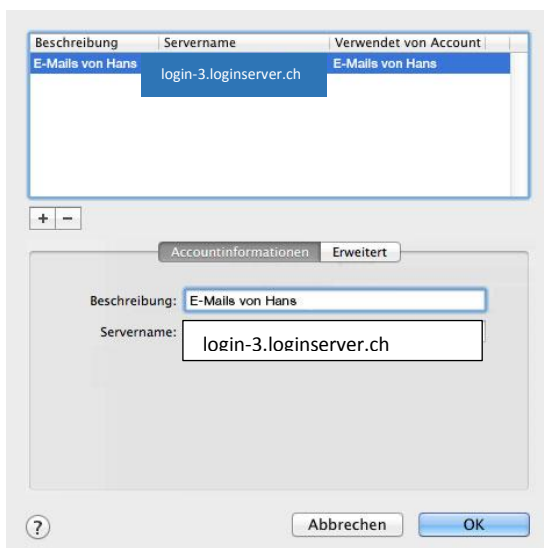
| Beschreibung | Servername | Verwendet von Account |
|---|---|---|
| E-Mails von Hans | login-3.loginserver.ch | E-Mails von Hans |

+ −

Accountinformationen Erweitert

Beschreibung: E-Mails von Hans

Servername: login-3.loginserver.ch

?

Abbrechen OK